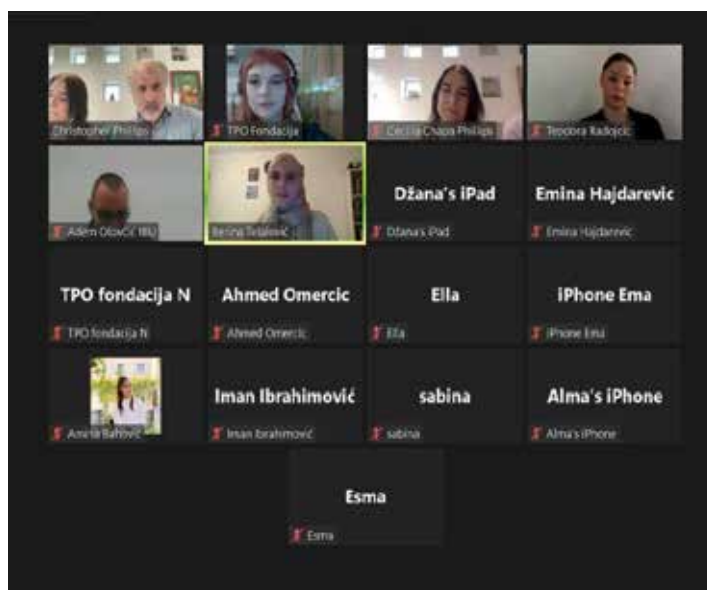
Christopher Phillips

TPO Fondacija

Cecilia Chapa Phillips

Teodora Radojcic

Adem Olovčić IRU

Berina Telalović

Džana's iPad

Džana's iPad

Emina Hajdarevic

Emina Hajdarevic

TPO fondacija N

TPO fondacija N

Ahmed Omercic

Ahmed Omercic

Ella

Ella

iPhone Ema

iPhone Ema

Amila Bahović

Iman Ibrahimović

Iman Ibrahimović

sabina

sabina

Alma's iPhone

Alma's iPhone

Esma

Esma